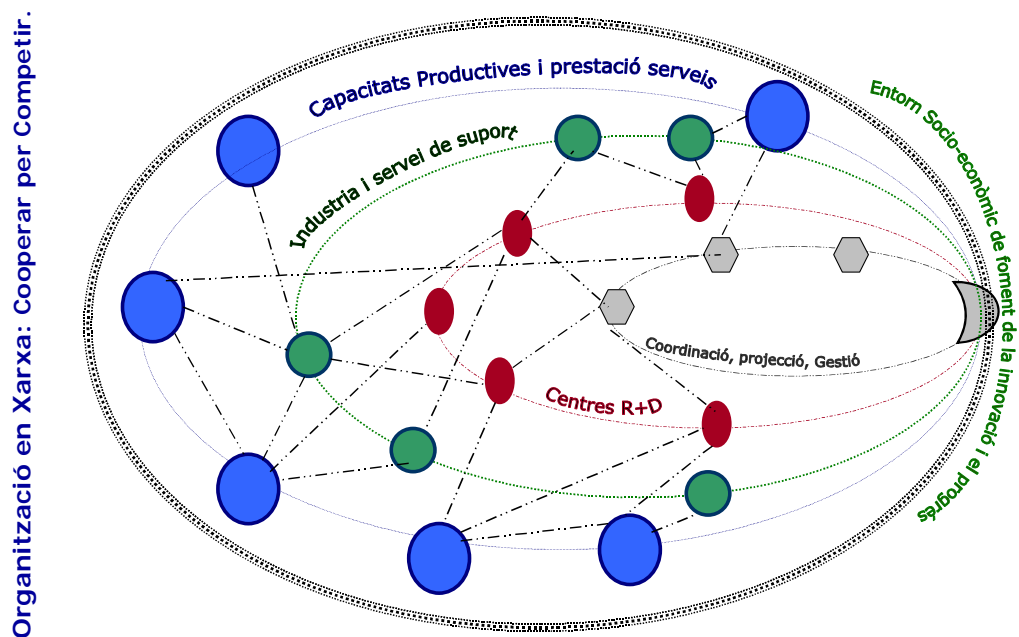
Organització en Xarxa: Cooperar per Competir.

Capacitats Productives i prestació serveis

Industria i servei de suport

Entorn Socio-econòmic de foment de la innovació i el progrés

Coordinació, projecció, Gestió

Centres R+D